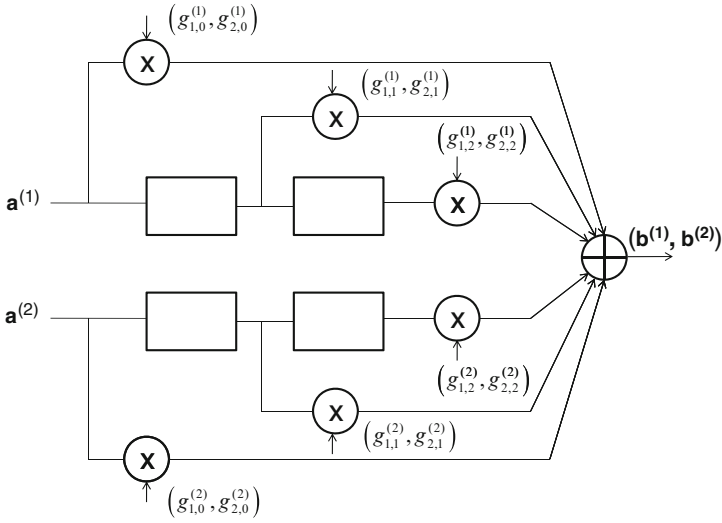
$\left(g_{1,0}^{(1)}, g_{2,0}^{(1)}\right)$

X

$\left(g_{1,1}^{(1)}, g_{2,1}^{(1)}\right)$

X

$\left(g_{1,2}^{(1)}, g_{2,2}^{(1)}\right)$

$\mathbf{a}^{(1)}$

X

$(\mathbf{b}^{(1)}, \mathbf{b}^{(2)})$

$\mathbf{a}^{(2)}$

X

$\left(g_{1,2}^{(2)}, g_{2,2}^{(2)}\right)$

X

$\left(g_{1,1}^{(2)}, g_{2,1}^{(2)}\right)$

X

$\left(g_{1,0}^{(2)}, g_{2,0}^{(2)}\right)$